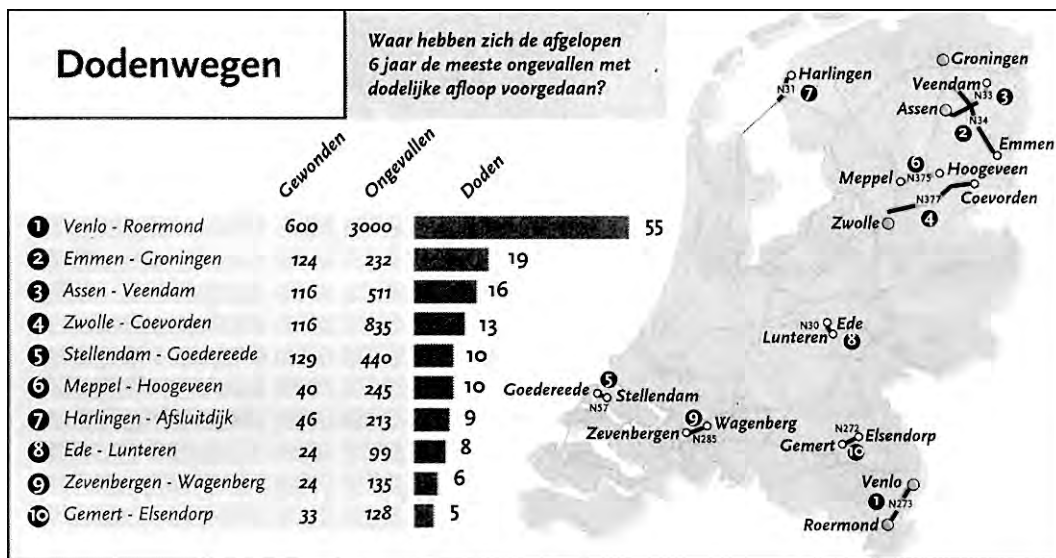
Dodenwegen

Waar hebben zich de afgelopen 6 jaar de meeste ongevallen met dodelijke afloop voorgedaan?

| | Gewonden | Ongevallen | Doden |
|---|---|---|---|
| 1 Venlo - Roermond | 600 | 3000 | 55 |
| 2 Emmen - Groningen | 124 | 232 | 19 |
| 3 Assen - Veendam | 116 | 511 | 16 |
| 4 Zwolle - Coevorden | 116 | 835 | 13 |
| 5 Stellendam - Goedereede | 129 | 440 | 10 |
| 6 Meppel - Hoogeveen | 40 | 245 | 10 |
| 7 Harlingen - Afsluitdijk | 46 | 213 | 9 |
| 8 Ede - Lunteren | 24 | 99 | 8 |
| 9 Zevenbergen - Wagenberg | 24 | 135 | 6 |
| 10 Gemert - Elsendorp | 33 | 128 | 5 |

Harlingen N31 7
Groningen
Veendam N33 3
Assen N34
2 Emmen
6 Meppel N375 Hoogeveen
N377 Coevorden
Zwolle 4
N30 Ede
Lunteren 8
5 Goedereede N57 Stellendam
9 Wagenberg
Zevenbergen N285
N272 Elsendorp
Gemert 10
Venlo
1 N273
Roermond